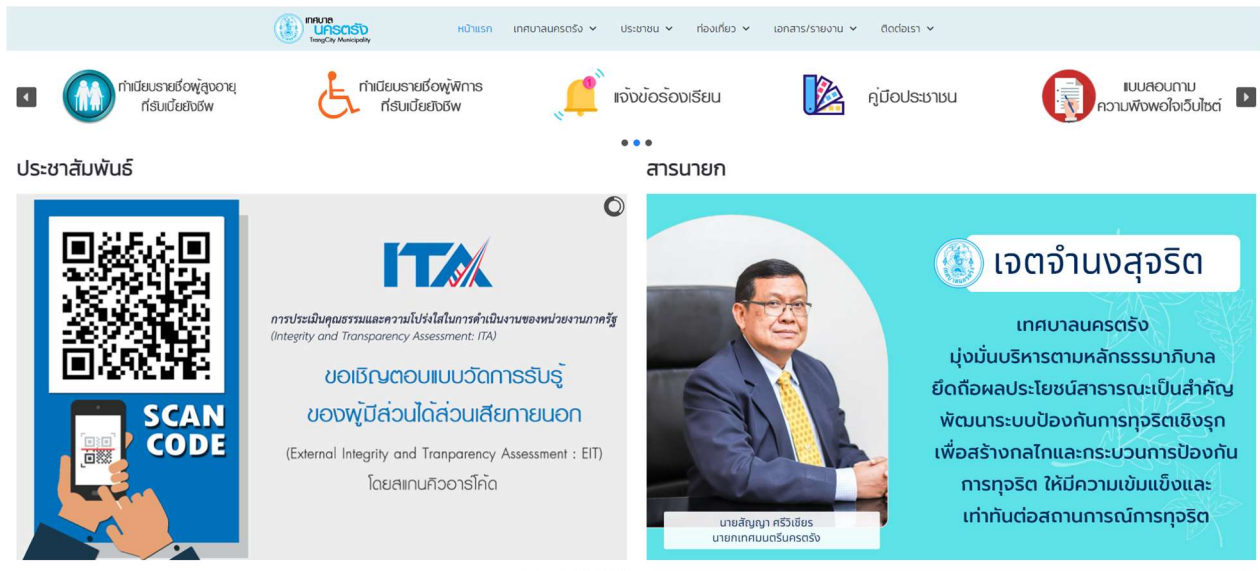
เทศบาล นครตรัง TrangCity Municipality

หน้าแรก เทศบาลนครตรัง ประชาชน ท่องเที่ยว เอกสาร/รายงาน ติดต่อเรา

ทำเนียบรายชื่อผู้สูงอายุที่รับเบี้ยยังชีพ

ทำเนียบรายชื่อผู้พิการที่รับเบี้ยยังชีพ

แจ้งข้อร้องเรียน

คู่มือประชาชน

แบบสอบถามความพึงพอใจเว็บไซต์

ประชาสัมพันธ์

SCAN CODE

ITA

การประเมินคุณธรรมและความโปร่งใสในการดำเนินงานของหน่วยงานภาครัฐ (Integrity and Transparency Assessment: ITA)

ขอเชิญตอบแบบวัดการรับรู้ของผู้มีส่วนได้ส่วนเสียภายนอก

(External Integrity and Tranparency Assessment : EIT) โดยสแกนคิวอาร์โค้ด

สารนายก

เจตจำนงสุจริต

เทศบาลนครตรัง มุ่งมั่นบริหารตามหลักธรรมาภิบาล ยึดถือผลประโยชน์สาธารณะเป็นสำคัญ พัฒนาระบบป้องกันการทุจริตเชิงรุก เพื่อสร้างกลไกและกระบวนการป้องกันการทุจริต ให้มีความเข้มแข็งและเท่าทันต่อสถานการณ์การทุจริต

นายสัญญา ศรีวิเชียร นายกเทศมนตรีนครตรัง